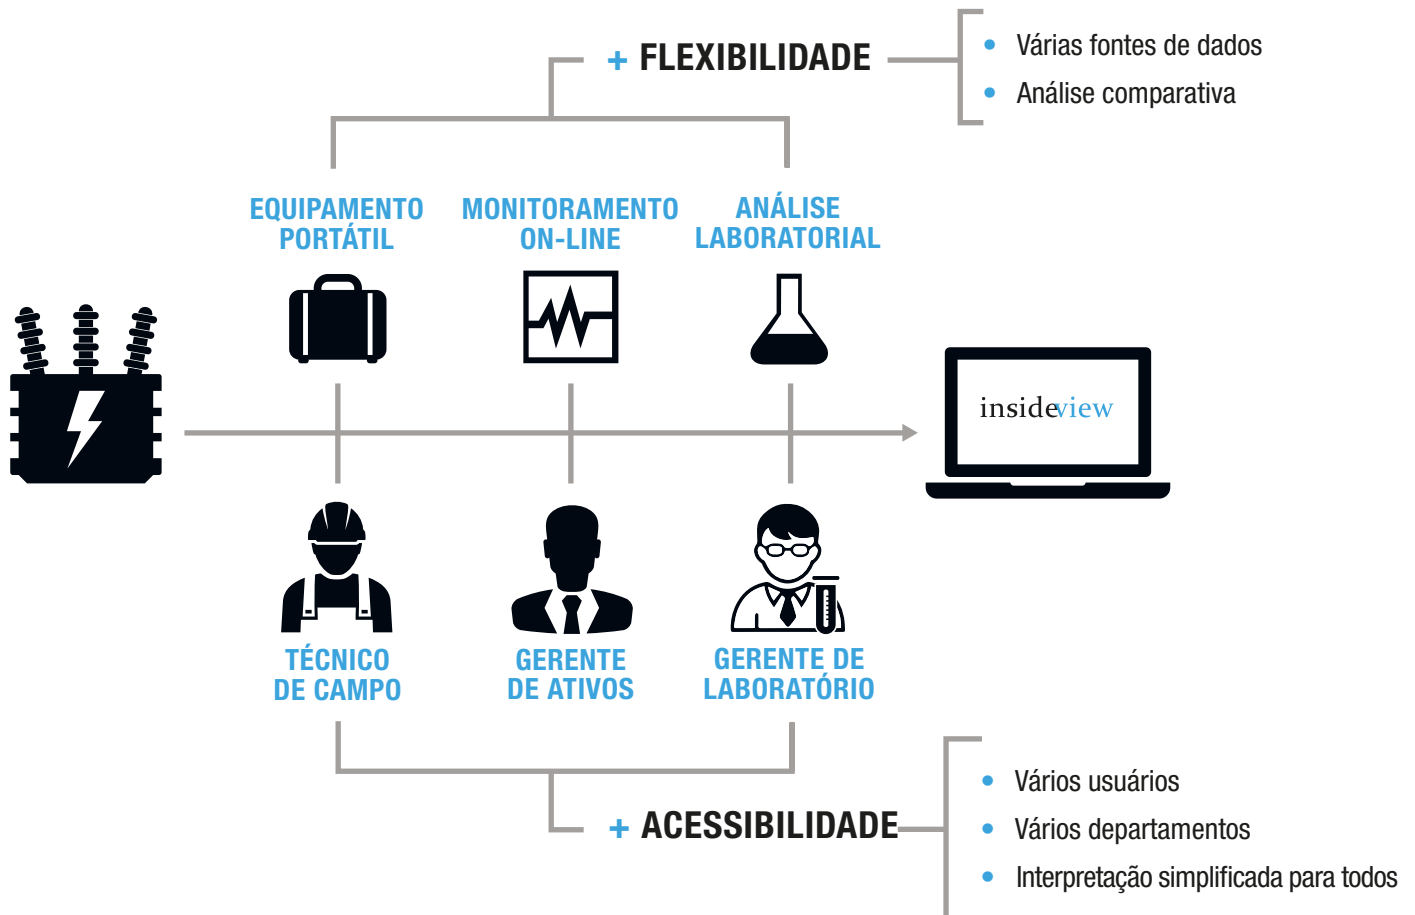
+ FLEXIBILIDADE

- Várias fontes de dados
- Análise comparativa

EQUIPAMENTO PORTÁTIL

MONITORAMENTO ON-LINE

ANÁLISE LABORATORIAL

insideview

TÉCNICO DE CAMPO

GERENTE DE ATIVOS

GERENTE DE LABORATÓRIO

+ ACESSIBILIDADE

- Vários usuários
- Vários departamentos
- Interpretação simplificada para todos